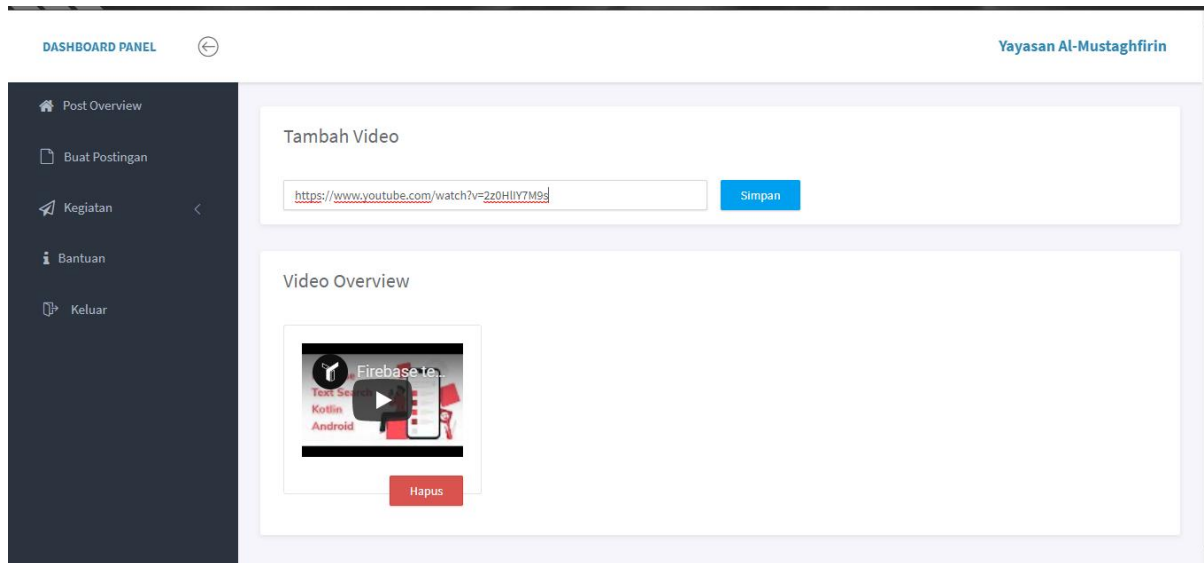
DASHBOARD PANEL

Yayasan Al-Mustaghfirin

Post Overview

Buat Postingan

Kegiatan

Bantuan

Keluar

Tambah Video

https://www.youtube.com/watch?v=2z0HlIY7M9s

Simpan

Video Overview

Firebase te...

Text Search

Kotlin

Android

Hapus